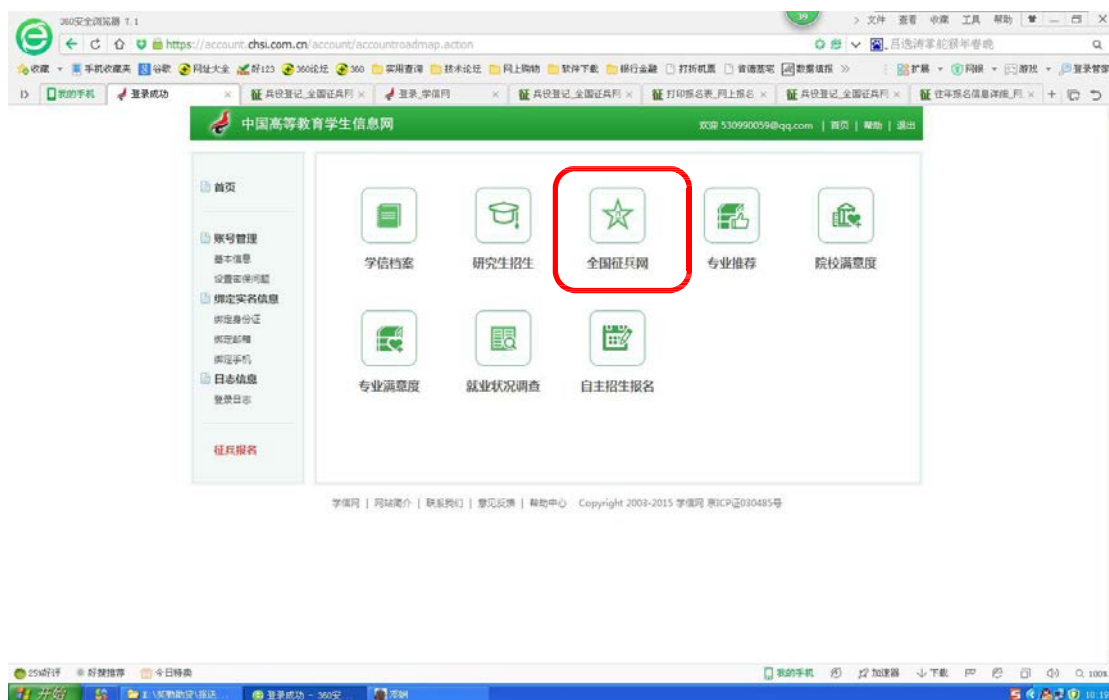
360安全浏览器 7.1
文件 查看 收藏 工具 帮助
https://account.chsi.com.cn/account/accountroadmap.action
收藏 手机收藏夹 谷歌 网址大全 好123 360论坛 360 实用查询 技术论坛 网上购物 软件下载 银行金融 打折机票 看谁签名 数量值报 扩展 网银 游戏 登录管家
我的手机 登录成功 兵役登记_全国征兵网 登录_学信网 兵役登记_全国征兵网 打印报名表_网上报名 兵役登记_全国征兵网 往年报名信息详细_网

中国高等教育学生信息网
欢迎 530990059@qq.com | 首页 | 帮助 | 退出

首页
账号管理
基本信息
设置密保问题
绑定实名信息
绑定身份证
绑定邮箱
绑定手机
日志信息
登录日志
征兵报名

学信档案
研究生招生
全国征兵网
专业推荐
院校满意度
专业满意度
就业状况调查
自主招生报名

学信网 | 网站简介 | 联系我们 | 意见反馈 | 帮助中心 Copyright 2003-2015 学信网 京ICP证030485号

25%好评 好搜推荐 今日特卖
我的手机 加速器 下载 100%
开始 登录成功 - 360安